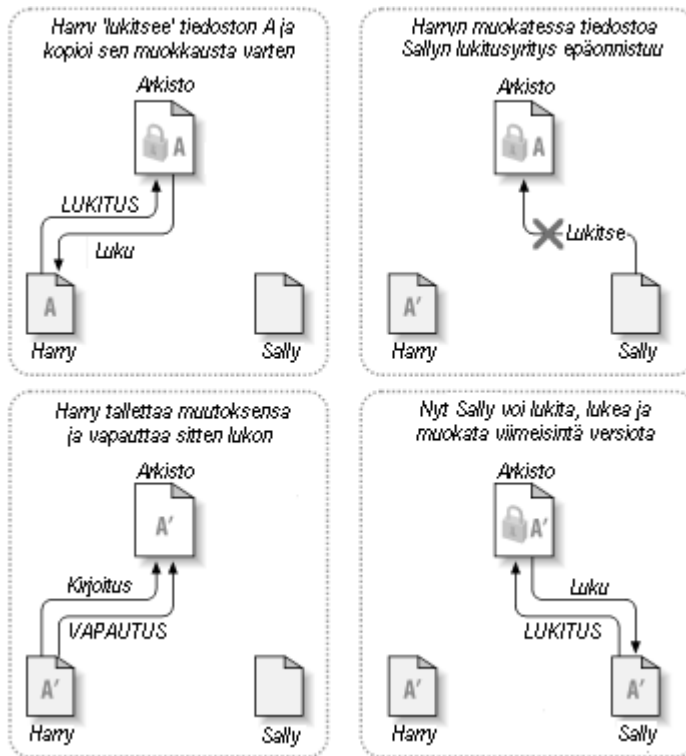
Harry 'lukitsee' tiedoston A ja kopioi sen muokkausta varten

Arkisto

A

LUKITUS

Luku

A

Harry

Sally

Harryn muokatessa tiedostoa Sallyn lukitusyritys epäonnistuu

Arkisto

A

Lukitse

A'

Harry

Sally

Harry tallettaa muutoksensa ja vapauttaa sitten lukon

Arkisto

A'

Kirjoitus

VAPAUTUS

A'

Harry

Sally

Nyt Sally voi lukita, lukea ja muokata viimeisintä versiota

Arkisto

A'

Luku

LUKITUS

A'

A'

Harry

Sally